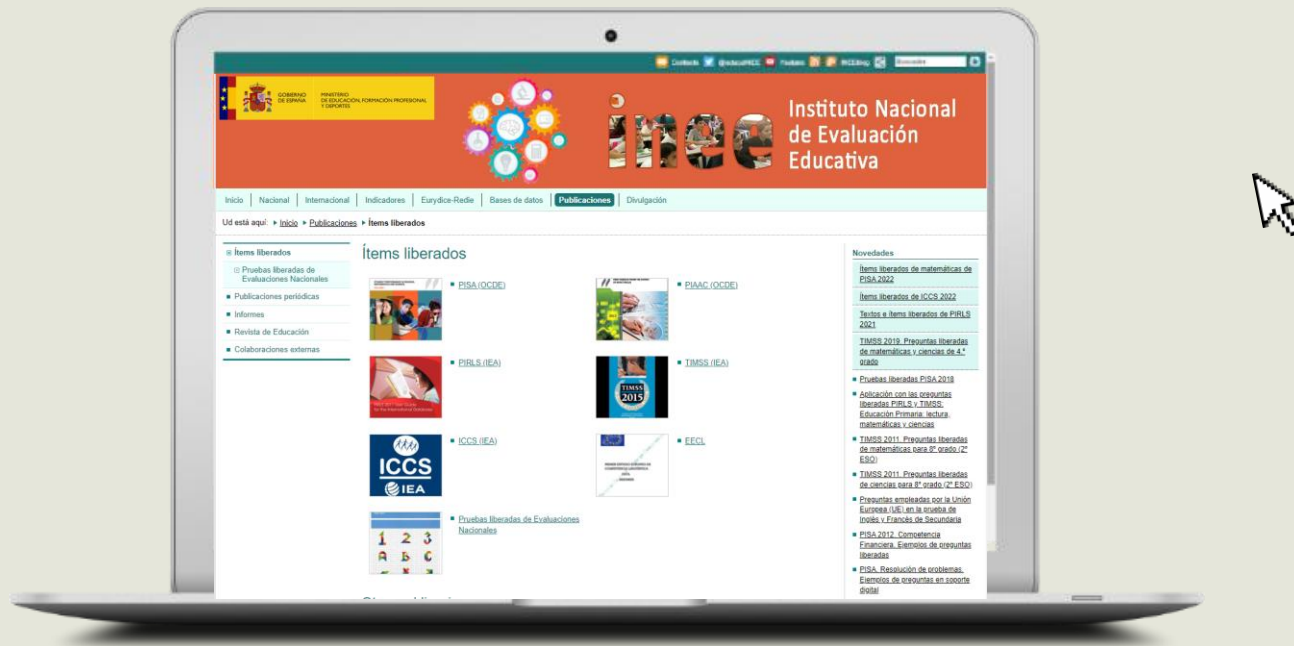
Contacto @educaINEE Youtube RSS INEEblog Buscador

GOBIERNO DE ESPAÑA MINISTERIO DE EDUCACIÓN, FORMACIÓN PROFESIONAL Y DEPORTES

inee Instituto Nacional de Evaluación Educativa

Inicio | Nacional | Internacional | Indicadores | Eurydice-Redie | Bases de datos | Publicaciones | Divulgación

Ud está aquí: Inicio Publicaciones Ítems liberados

Ítems liberados
Pruebas liberadas de Evaluaciones Nacionales
Publicaciones periódicas
Informes
Revista de Educación
Colaboraciones externas

Ítems liberados

PISA (OCDE)
PIAAC (OCDE)
PIRLS (IEA)
TIMSS (IEA)
ICCS (IEA)
EECL
Pruebas liberadas de Evaluaciones Nacionales

TIMSS 2015
ICCS IEA
1 2 3 A b C

Novedades
Ítems liberados de matemáticas de PISA 2022
Ítems liberados de ICCS 2022
Textos e ítems liberados de PIRLS 2021
TIMSS 2019. Preguntas liberadas de matemáticas y ciencias de 4.º grado
Pruebas liberadas PISA 2018
Aplicación con las preguntas liberadas PIRLS y TIMSS: Educación Primaria: lectura, matemáticas y ciencias
TIMSS 2011. Preguntas liberadas de matemáticas para 8º grado (2º ESO)
TIMSS 2011. Preguntas liberadas de ciencias para 8º grado (2º ESO)
Preguntas empleadas por la Unión Europea (UE) en la prueba de Inglés y Francés de Secundaria
PISA 2012. Competencia Financiera. Ejemplos de preguntas liberadas
PISA. Resolución de problemas. Ejemplos de preguntas en soporte digital

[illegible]